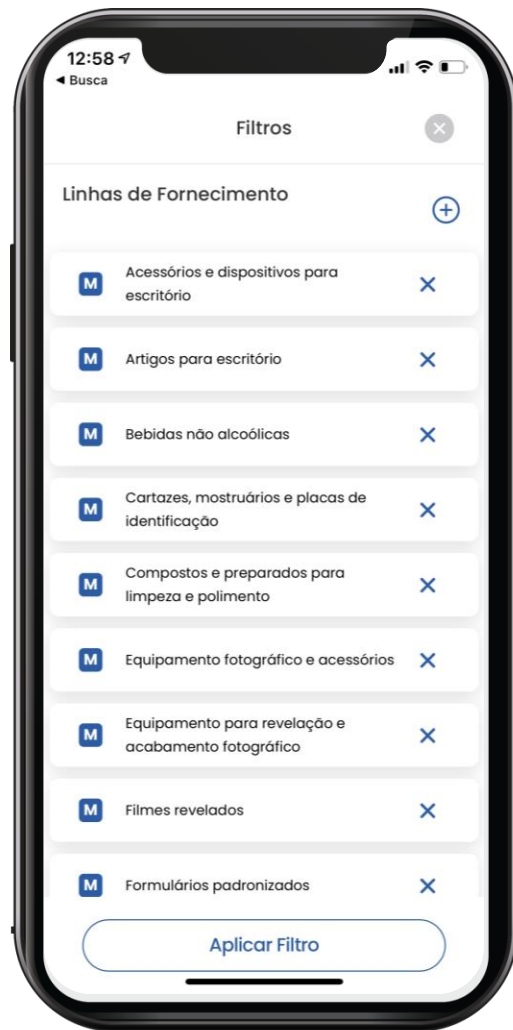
12:58
◄ Busca

Filtros

Linhas de Fornecimento

M Acessórios e dispositivos para escritório

M Artigos para escritório

M Bebidas não alcoólicas

M Cartazes, mostruários e placas de identificação

M Compostos e preparados para limpeza e polimento

M Equipamento fotográfico e acessórios

M Equipamento para revelação e acabamento fotográfico

M Filmes revelados

M Formulários padronizados

Aplicar Filtro